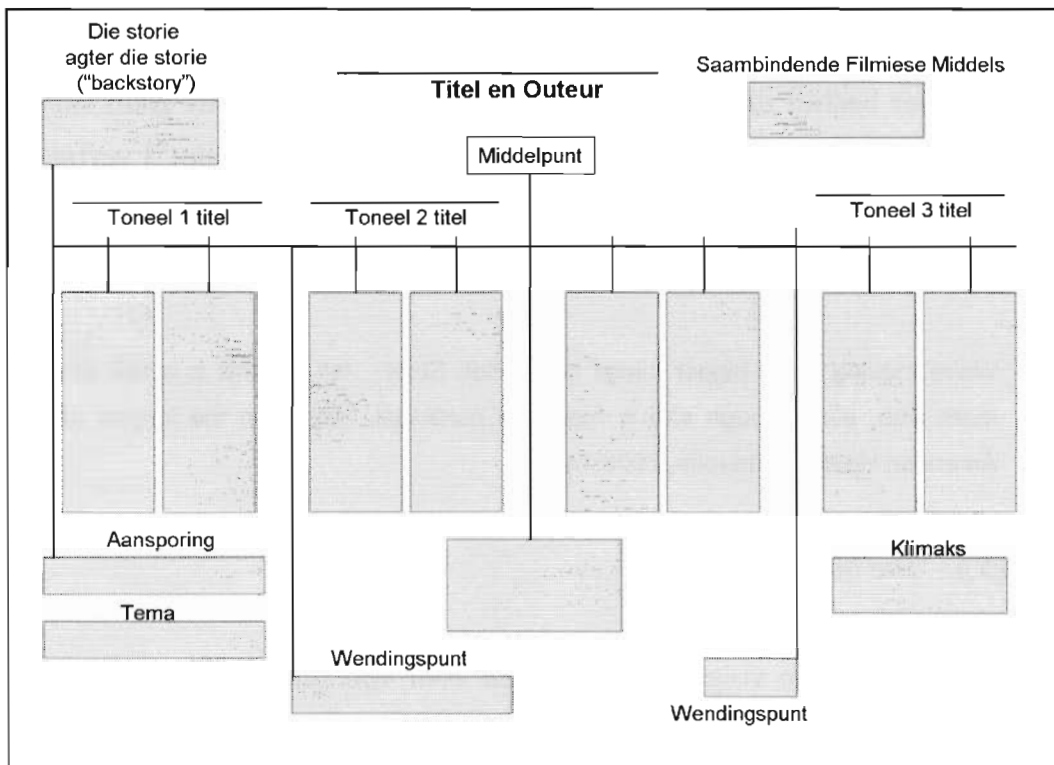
Die storie agter die storie ("backstory")

Titel en Outeur

Saambindende Filmiese Middels

Middelpunt

Toneel 1 titel

Toneel 2 titel

Toneel 3 titel

Aansporing

Tema

Wendingspunt

Klimaks

Wendingspunt